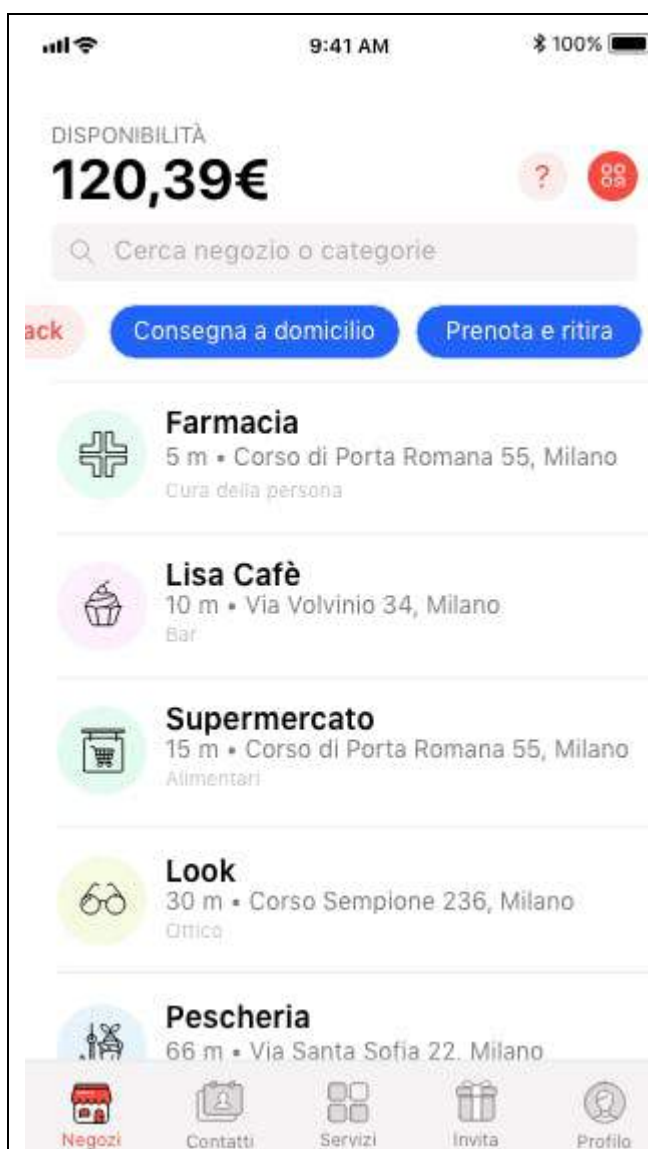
9:41 AM
100%

DISPONIBILITÀ
120,39€

?

Cerca negozio o categorie

ack
Consegna a domicilio
Prenota e ritira

Farmacia
5 m • Corso di Porta Romana 55, Milano
Cura della persona

Lisa Cafè
10 m • Via Volvinio 34, Milano
Bar

Supermercato
15 m • Corso di Porta Romana 55, Milano
Alimentari

Look
30 m • Corso Sempione 236, Milano
Ottico

Pescheria
66 m • Via Santa Sofia 22, Milano

Negozi
Contatti
Servizi
Invita
Profilo